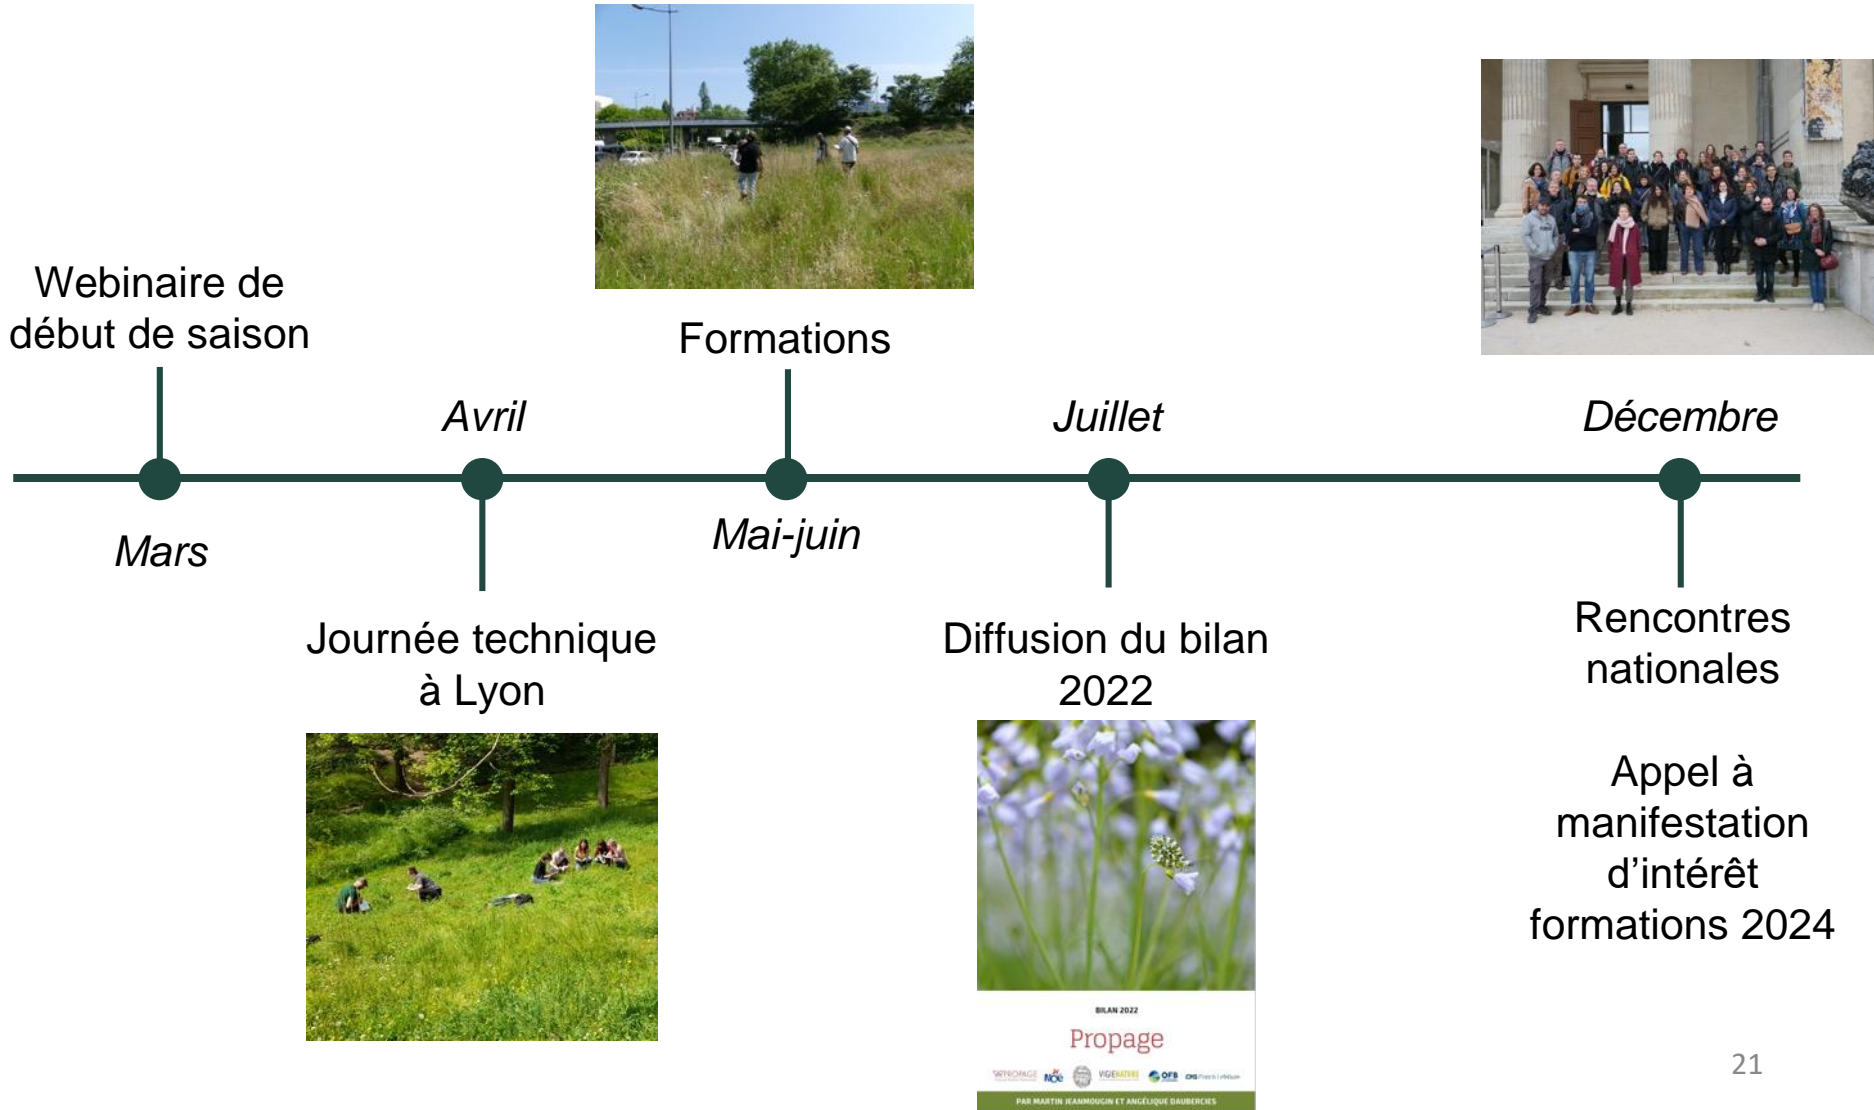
Webinaire de début de saison

Formations

Avril

Juillet

Décembre

Mars

Mai-juin

Journée technique à Lyon

Diffusion du bilan 2022

Rencontres nationales

Appel à manifestation d'intérêt formations 2024

BILAN 2022

Propage

PAR MARTIN JEANMOUGIN ET ANGÉLIQUE DAUBERCIES

21